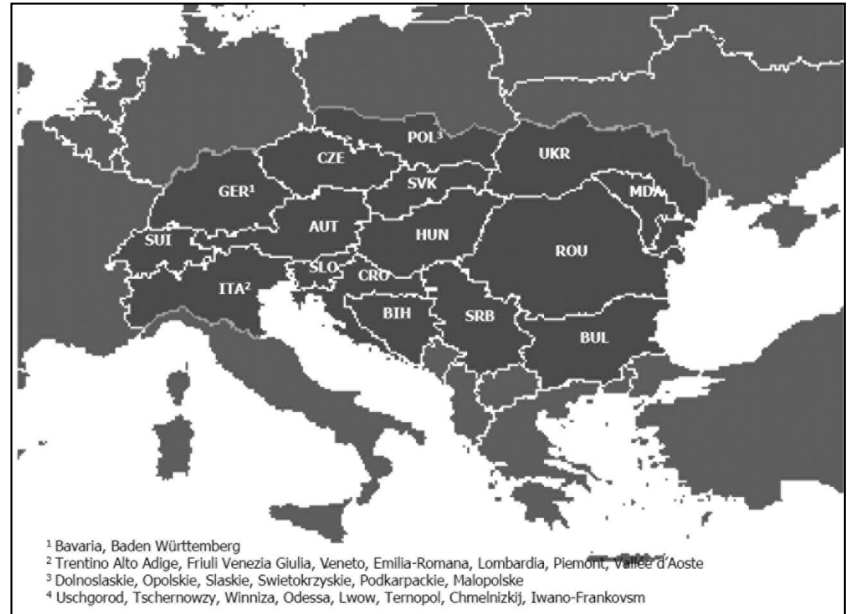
POL³

CZE

UKR

GER¹

SVK

MDA

AUT

HUN

SUI

ROU

SLO

CRO

ITA²

BIH

SRB

BUL

¹ Bavaria, Baden Württemberg
² Trentino Alto Adige, Friuli Venezia Giulia, Veneto, Emilia-Romana, Lombardia, Piemont, Vallee d'Aoste
³ Dolnoslaskie, Opolskie, Slaskie, Swietokrzyskie, Podkarpackie, Malopolske
⁴ Uschgorod, Tschernowzy, Winniza, Odessa, Lwow, Ternopol, Chmelnizkij, Iwano-Frankovsm